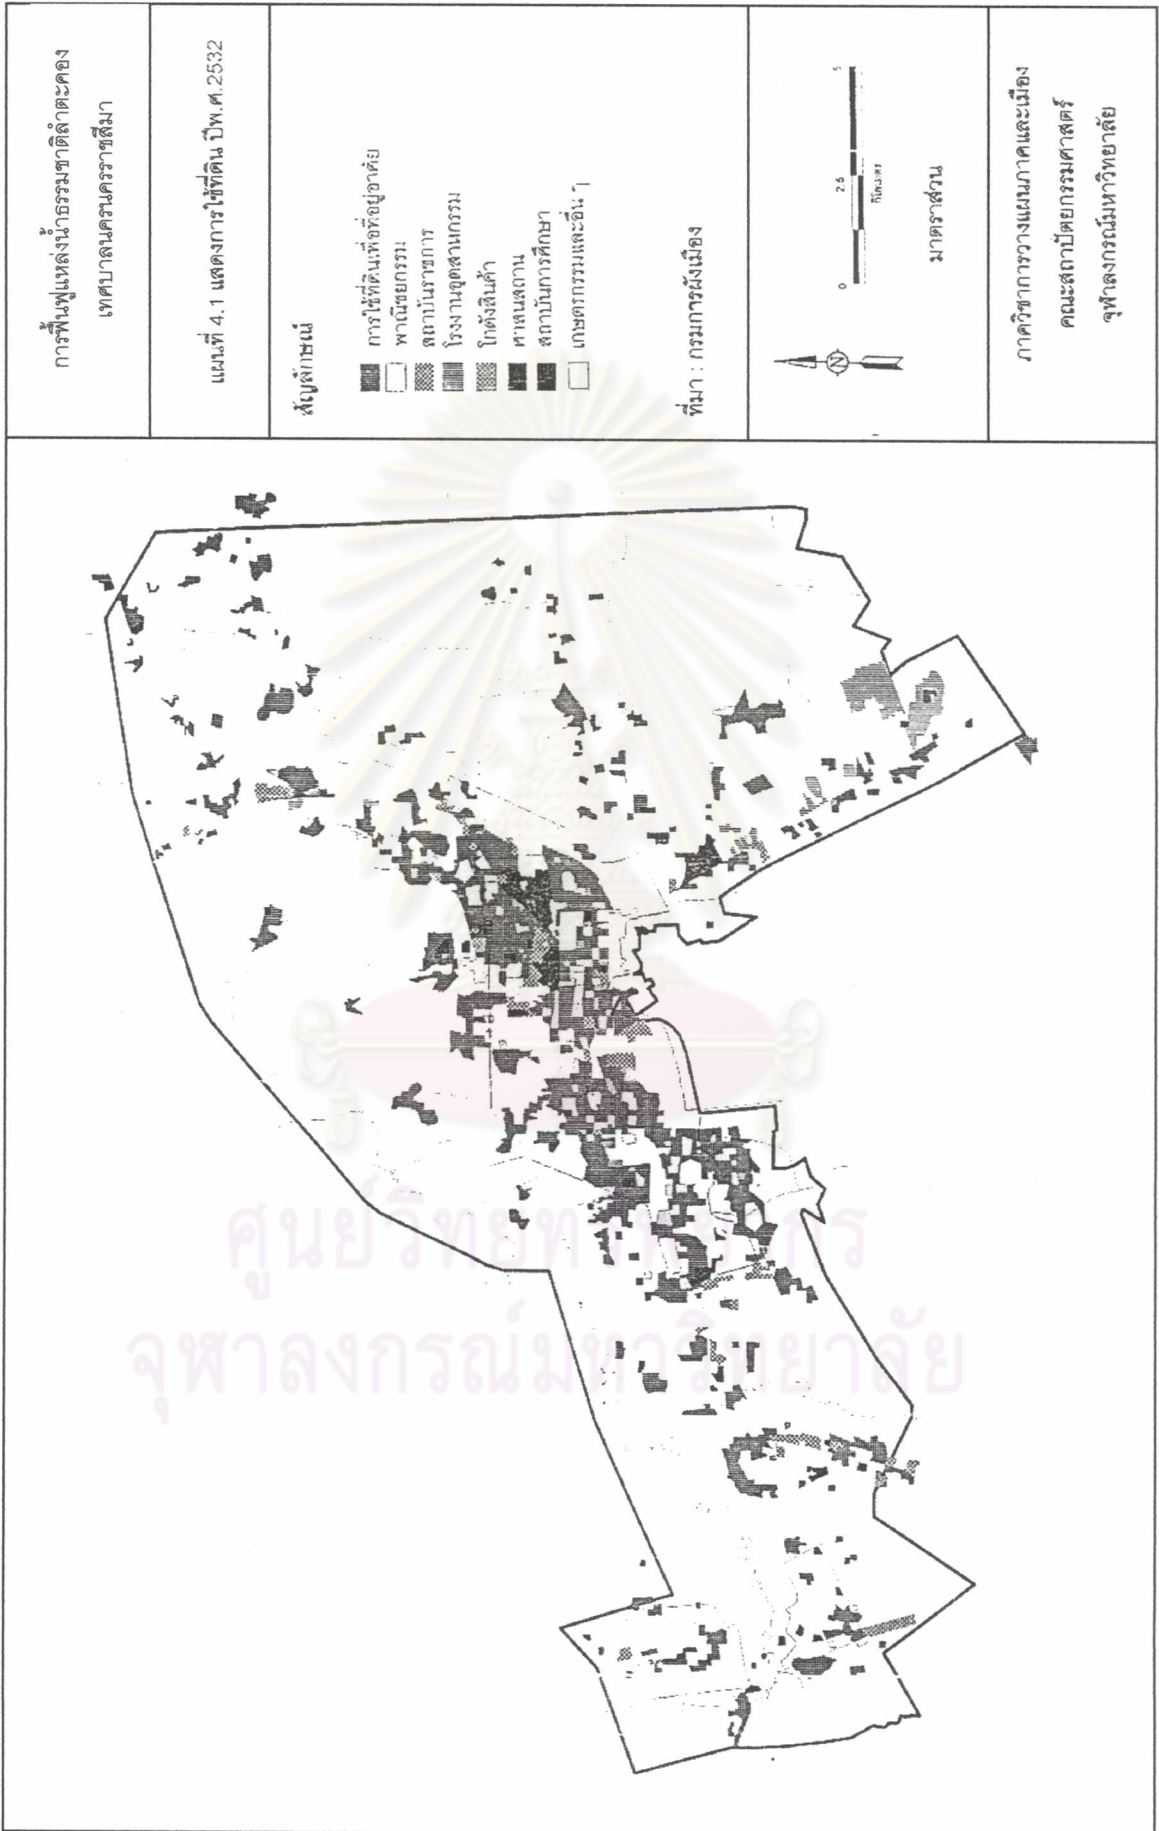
การฟื้นฟูแหล่งน้ำธรรมชาติลำตะคอง
เทศบาลนครนครราชสีมา

แผนที่ 4.1 แสดงการใช้ที่ดิน ปีพ.ศ.2532

สัญลักษณ์
การใช้ที่ดินเพื่อที่อยู่อาศัย
พาณิชยกรรม
สถาบันราชการ
โรงงานอุตสาหกรรม
โกดังสินค้า
ศาสนสถาน
สถาบันการศึกษา
เกษตรกรรมและอื่นๆ

ที่มา : กรมการผังเมือง

0 2.5 5
กิโลเมตร
มาตราส่วน

ภาควิชาการวางแผนภาคและเมือง
คณะสถาปัตยกรรมศาสตร์
จุฬาลงกรณ์มหาวิทยาลัย

ศูนย์วิทยทรัพยากร
จุฬาลงกรณ์มหาวิทยาลัย